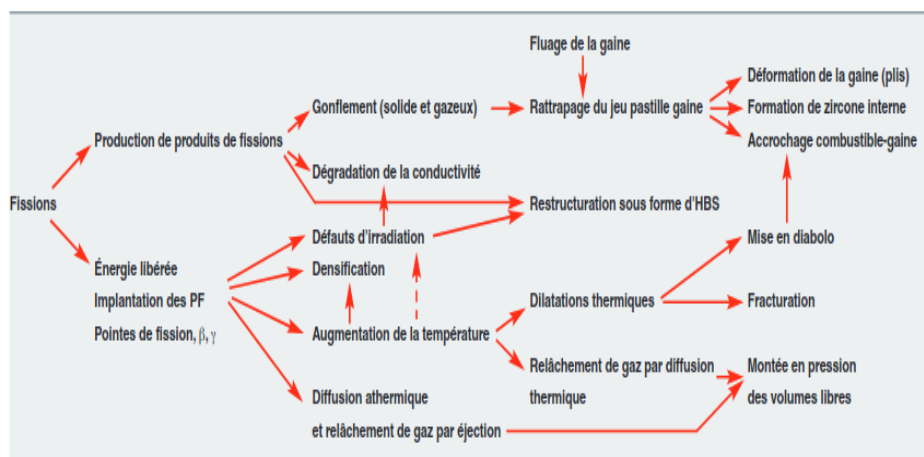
Fluage de la gaine

Déformation de la gaine (plis)

Formation de zircone interne

Accrochage combustible-gaine

Gonflement (solide et gazeux)

Rattrapage du jeu pastille gaine

Production de produits de fissions

Dégradation de la conductivité

Fissions

Restructuration sous forme d'HBS

Défauts d'irradiation

Mise en diabolo

Énergie libérée

Densification

Implantation des PF

Dilatations thermiques

Fracturation

Pointes de fission, $\beta$, $\gamma$

Augmentation de la température

Relâchement de gaz par diffusion thermique

Montée en pression des volumes libres

Diffusion athermique et relâchement de gaz par éjection